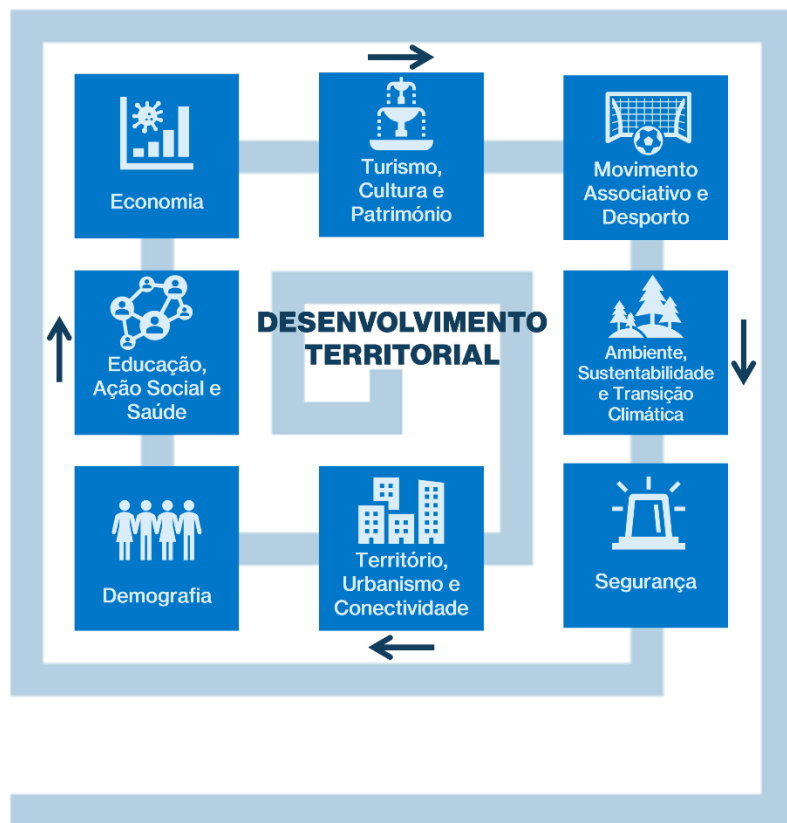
Economia

Turismo, Cultura e Património

Movimento Associativo e Desporto

Educação, Ação Social e Saúde

DESENVOLVIMENTO TERRITORIAL

Ambiente, Sustentabilidade e Transição Climática

Demografia

Território, Urbanismo e Conectividade

Segurança